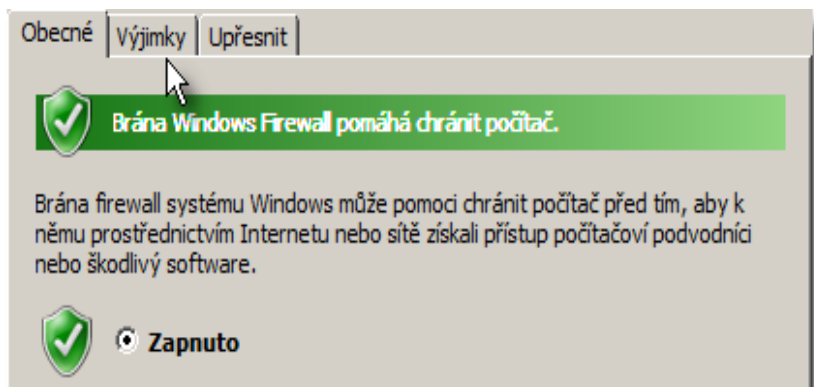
Obecné | Výjimky | Upřesnit

Brána Windows Firewall pomáhá chránit počítač.

Brána firewall systému Windows může pomoci chránit počítač před tím, aby k němu prostřednictvím Internetu nebo sítě získali přístup počítačoví podvodníci nebo škodlivý software.

Zapnuto